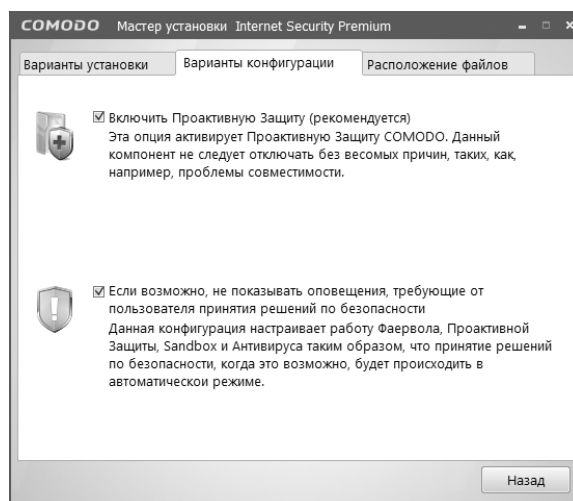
COMODO Мастер установки Internet Security Premium

Варианты установки | Варианты конфигурации | Расположение файлов

☑ Включить Проактивную Защиту (рекомендуется)
Эта опция активирует Проактивную Защиту COMODO. Данный компонент не следует отключать без весомых причин, таких, как, например, проблемы совместимости.

☑ Если возможно, не показывать оповещения, требующие от пользователя принятия решений по безопасности
Данная конфигурация настраивает работу Фаервола, Проактивной Защиты, Sandbox и Антивируса таким образом, что принятие решений по безопасности, когда это возможно, будет происходить в автоматическом режиме.

Назад